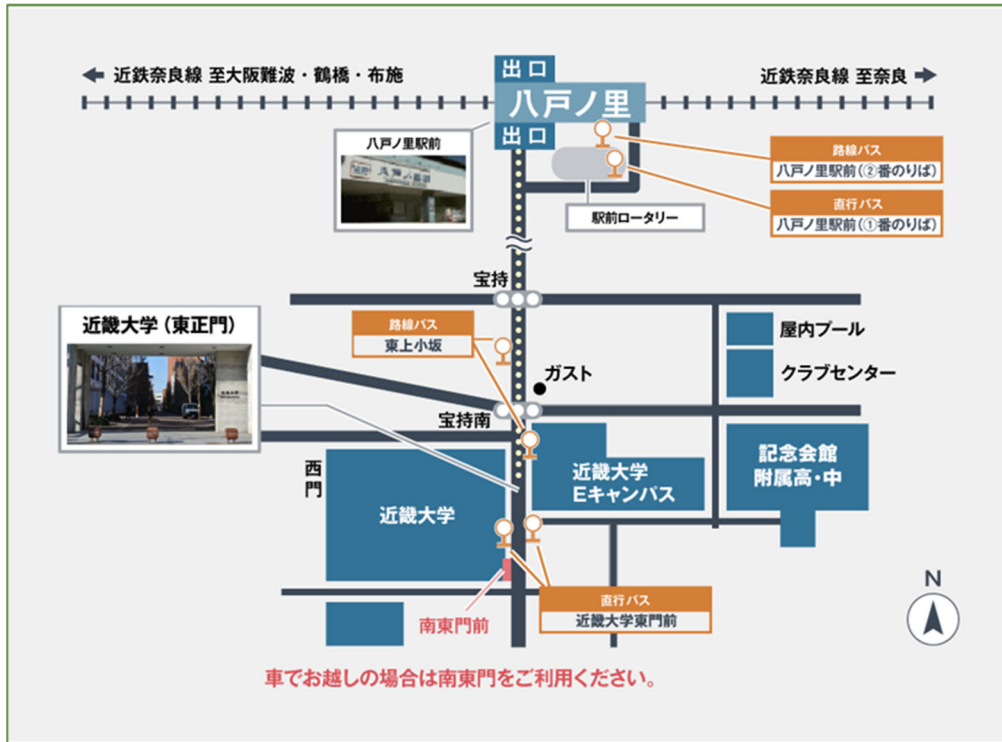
近鉄奈良線 至大阪難波・鶴橋・布施

出口

八戸ノ里

出口

近鉄奈良線 至奈良

八戸ノ里駅前

路線バス
八戸ノ里駅前（②番のりば）

直行バス
八戸ノ里駅前（①番のりば）

駅前ロータリー

宝持

近畿大学（東正門）

路線バス
東上小坂

ガスト

屋内プール

クラブセンター

宝持南

西門

近畿大学
Eキャンパス

記念会館
附属高・中

近畿大学

直行バス
近畿大学東門前

南東門前

N

車でお越しの場合は南東門をご利用ください。